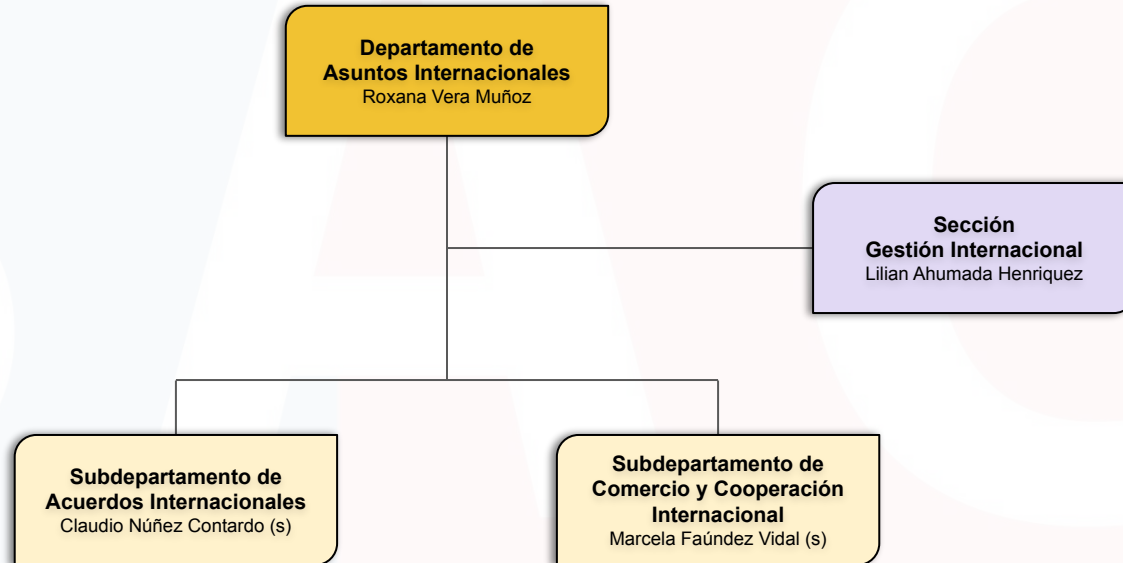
Departamento de
Asuntos Internacionales
Roxana Vera Muñoz

Sección
Gestión Internacional
Lilian Ahumada Henriquez

Subdepartamento de
Acuerdos Internacionales
Claudio Núñez Contardo (s)

Subdepartamento de
Comercio y Cooperación
Internacional
Marcela Faúndez Vidal (s)